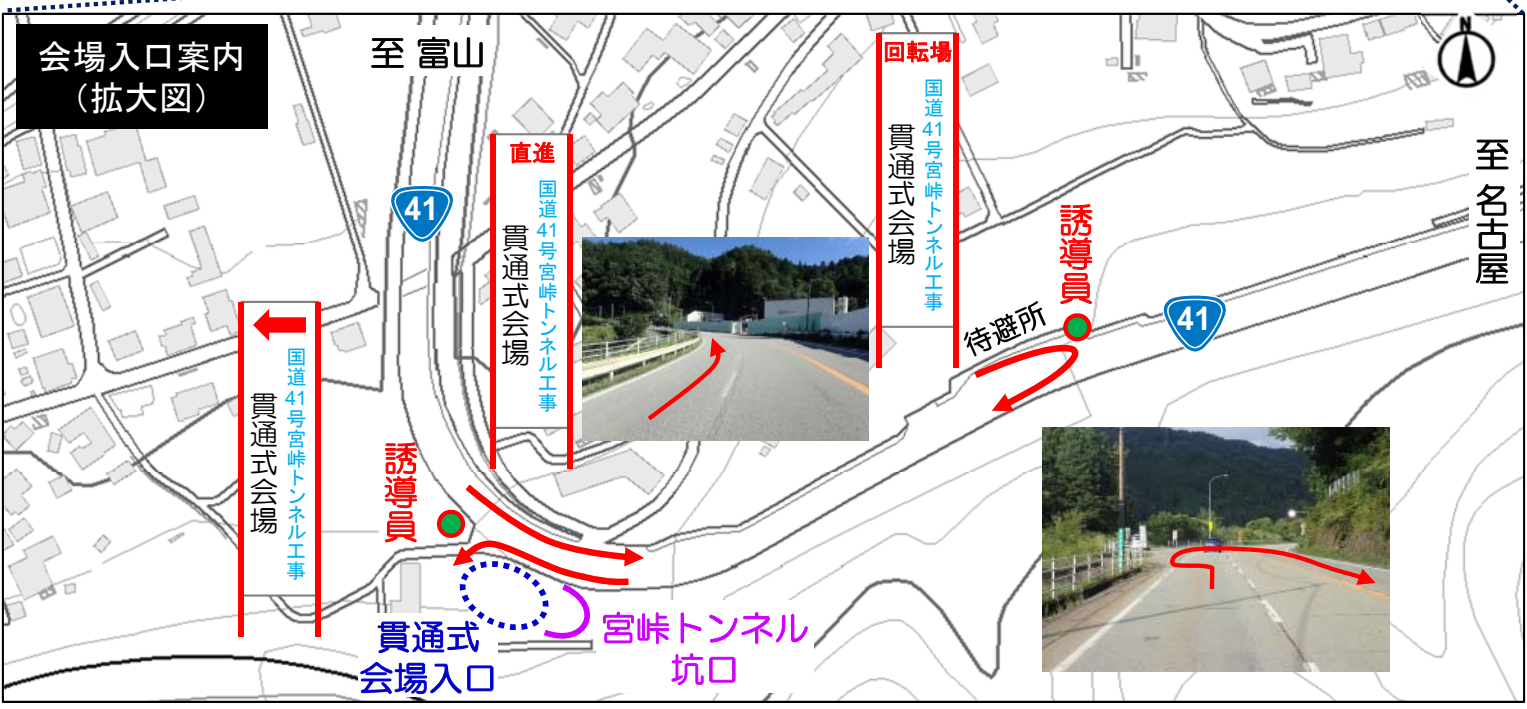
会場入口案内
（拡大図）

至 富山

N

至 名古屋

41

41

回転場
国道41号宮峠トンネル工事
貫通式会場

直進
国道41号宮峠トンネル工事
貫通式会場

国道41号宮峠トンネル工事
貫通式会場

誘導員

誘導員

待避所

貫通式
会場入口

宮峠トンネル
坑口